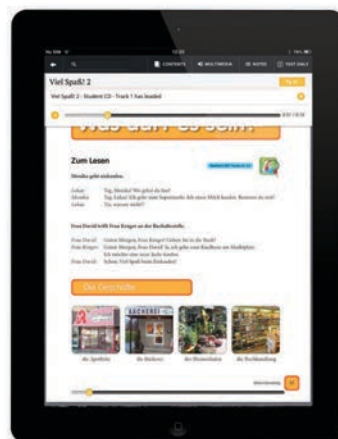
12:33

CONTENTS

MULTIMEDIA

NOTES

TEXT ONLY

Viel Spaß! 2

Viel Spaß! 2 – Student CD – Track 1 has loaded

Was darf es sein?

Zum Lesen

Monika geht einkaufen.

Lukas: Tag, Monika! Wo gehst du hin?
Monika: Tag, Lukas! Ich gehe zum Supermarkt. Ich muss Milch kaufen. Kommst du mit?
Lukas: Ja, warum nicht?

Frau David trifft Frau Krüger an der Bushaltestelle.

Frau David: Guten Morgen, Frau Krüger! Gehen Sie in die Stadt?
Frau Krüger: Guten Morgen, Frau David! Ja, ich gehe zum Kaufhaus am Marktplatz. Ich möchte eine neue Jacke kaufen.
Frau David: Schön. Viel Spaß beim Einkaufen!

Die Geschäfte

BÄCKEREI

die Apotheke

die Bäckerei

der Blumenladen

die Buchhandlung